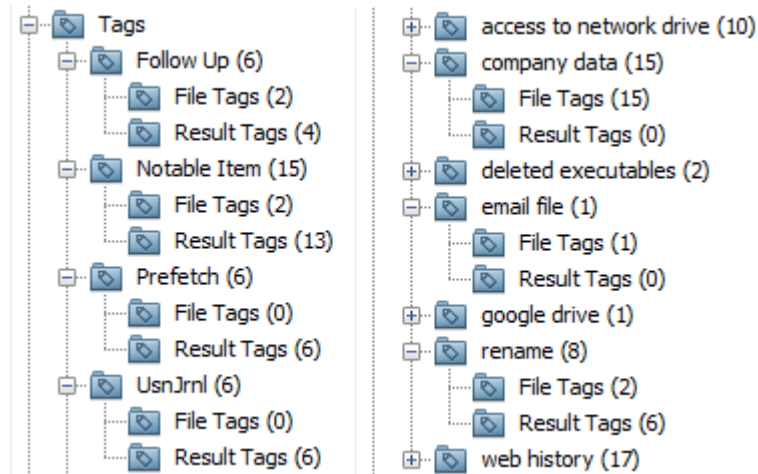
Tags
Follow Up (6)
File Tags (2)
Result Tags (4)
Notable Item (15)
File Tags (2)
Result Tags (13)
Prefetch (6)
File Tags (0)
Result Tags (6)
UsnJrnl (6)
File Tags (0)
Result Tags (6)

access to network drive (10)
company data (15)
File Tags (15)
Result Tags (0)
deleted executables (2)
email file (1)
File Tags (1)
Result Tags (0)
google drive (1)
rename (8)
File Tags (2)
Result Tags (6)
web history (17)